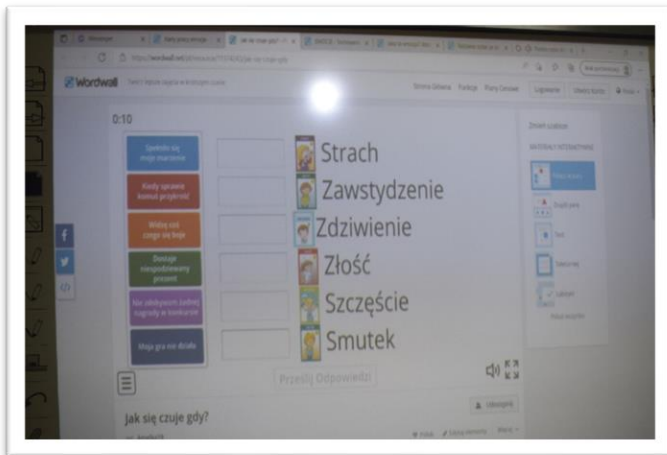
Wordwall

0:10

Spełniło się moje marzenie

Kiedy sprawię komuś przykrość

Widzę coś czego się boję

Dostaję niespodziewany prezent

Nie otrzymam żadnej nagrody w konkursie

Moja gra nie działa

Strach

Zawstydzenie

Zdziwienie

Złość

Szczęście

Smutek

Prześlij Odpowiedzi

Jak się czuje gdy?

Logowanie

Utwórz Konto